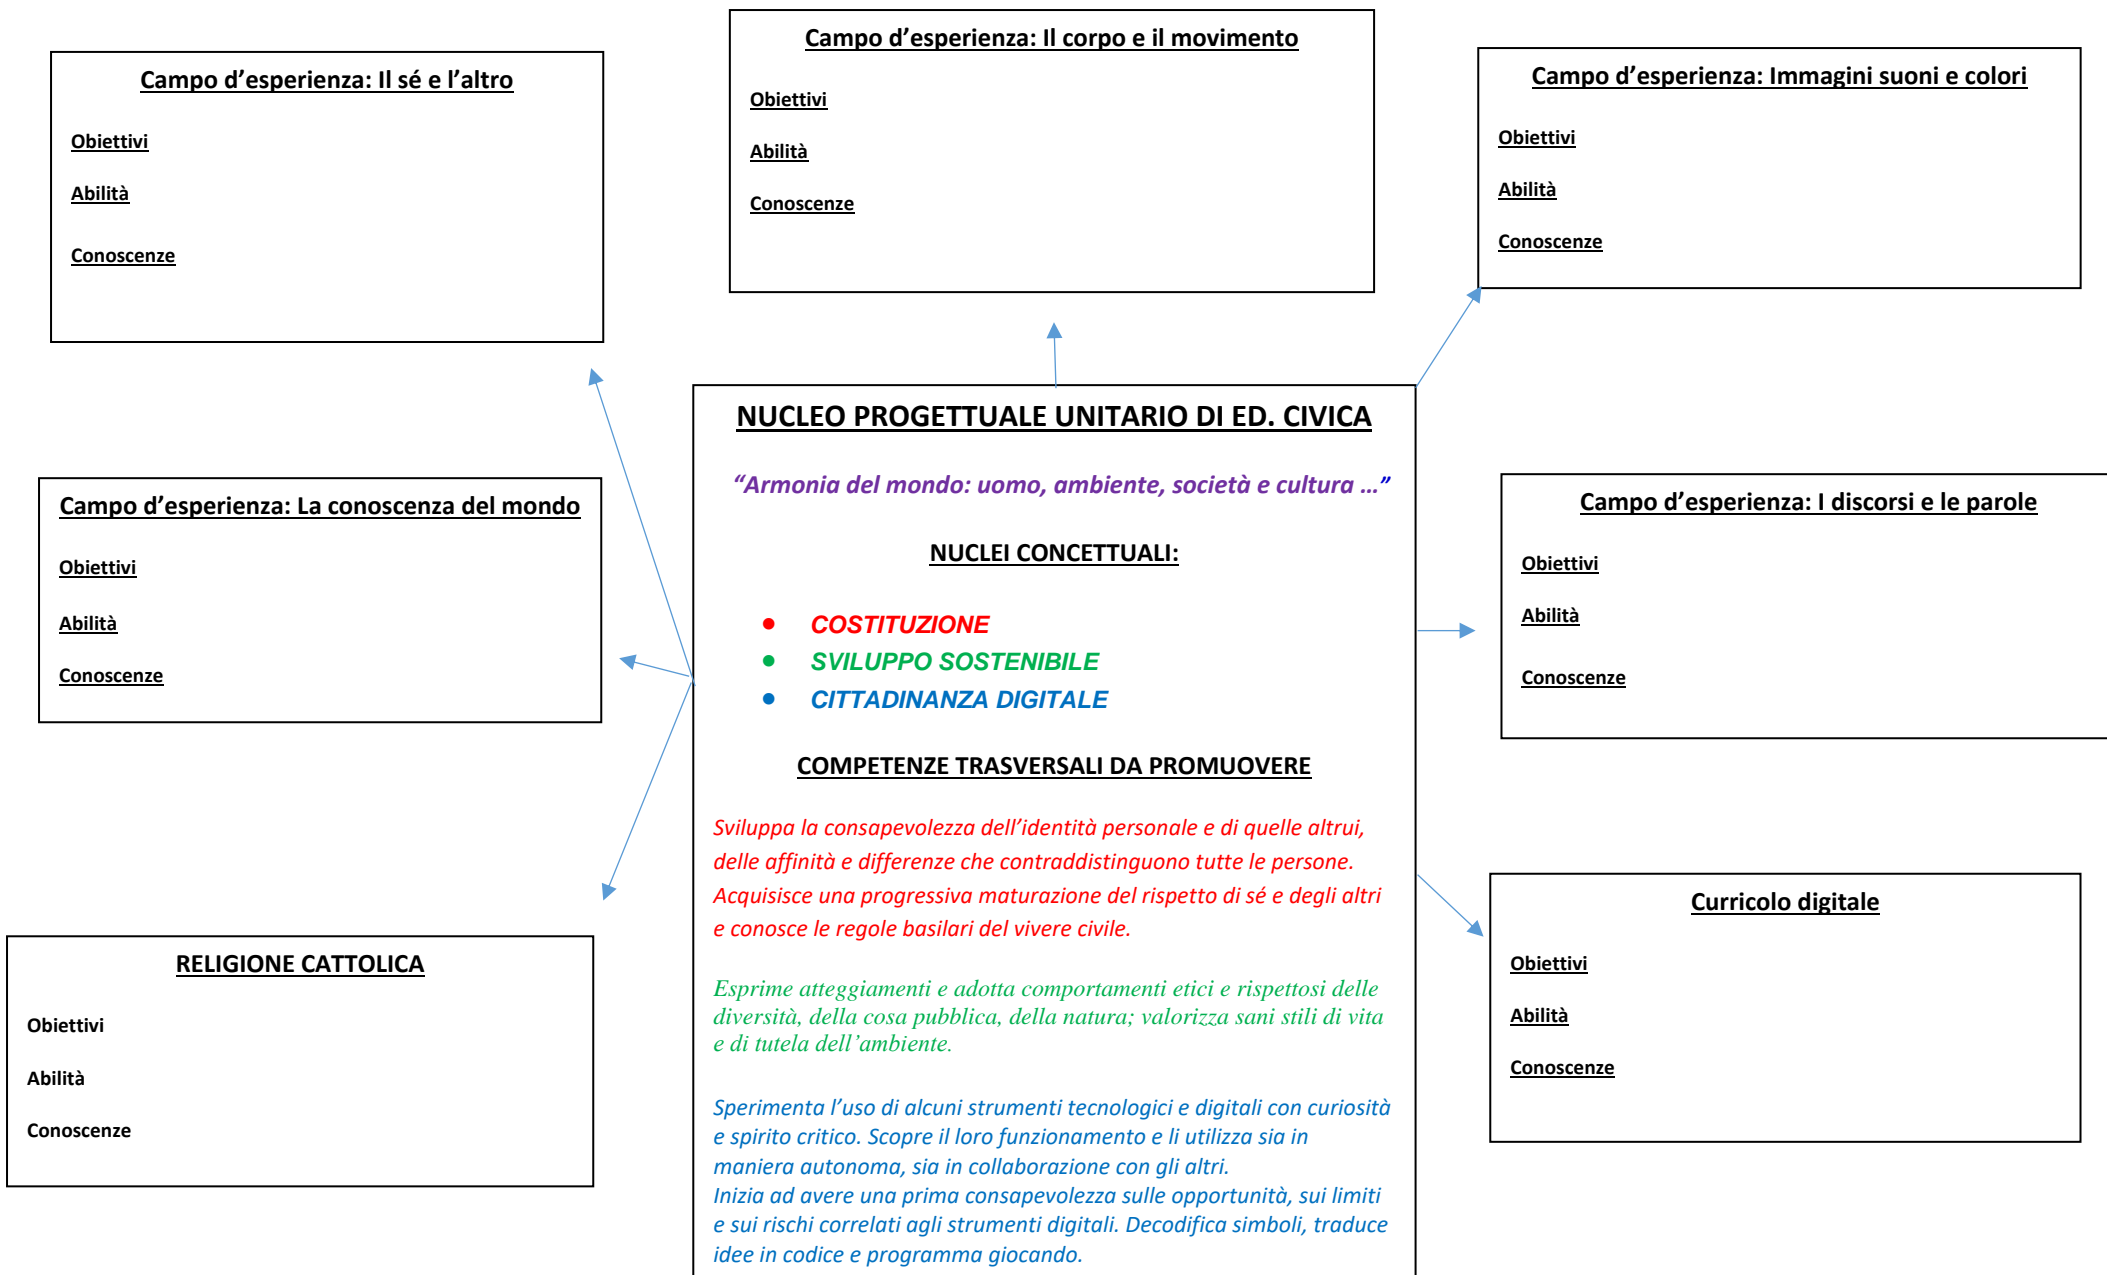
Campo d'esperienza: Il sé e l'altro

Obiettivi

Abilità

Conoscenze

Campo d'esperienza: Il corpo e il movimento

Obiettivi

Abilità

Conoscenze

Campo d'esperienza: Immagini suoni e colori

Obiettivi

Abilità

Conoscenze

NUCLEO PROGETTUALE UNITARIO DI ED. CIVICA

"Armonia del mondo: uomo, ambiente, società e cultura …"

NUCLEI CONCETTUALI:

- COSTITUZIONE
- SVILUPPO SOSTENIBILE
- CITTADINANZA DIGITALE

COMPETENZE TRASVERSALI DA PROMUOVERE

Sviluppa la consapevolezza dell'identità personale e di quelle altrui, delle affinità e differenze che contraddistinguono tutte le persone. Acquisisce una progressiva maturazione del rispetto di sé e degli altri e conosce le regole basilari del vivere civile.

Esprime atteggiamenti e adotta comportamenti etici e rispettosi delle diversità, della cosa pubblica, della natura; valorizza sani stili di vita e di tutela dell'ambiente.

Sperimenta l'uso di alcuni strumenti tecnologici e digitali con curiosità e spirito critico. Scopre il loro funzionamento e li utilizza sia in maniera autonoma, sia in collaborazione con gli altri.
Inizia ad avere una prima consapevolezza sulle opportunità, sui limiti e sui rischi correlati agli strumenti digitali. Decodifica simboli, traduce idee in codice e programma giocando.

Campo d'esperienza: La conoscenza del mondo

Obiettivi

Abilità

Conoscenze

Campo d'esperienza: I discorsi e le parole

Obiettivi

Abilità

Conoscenze

RELIGIONE CATTOLICA

Obiettivi

Abilità

Conoscenze

Curricolo digitale

Obiettivi

Abilità

Conoscenze